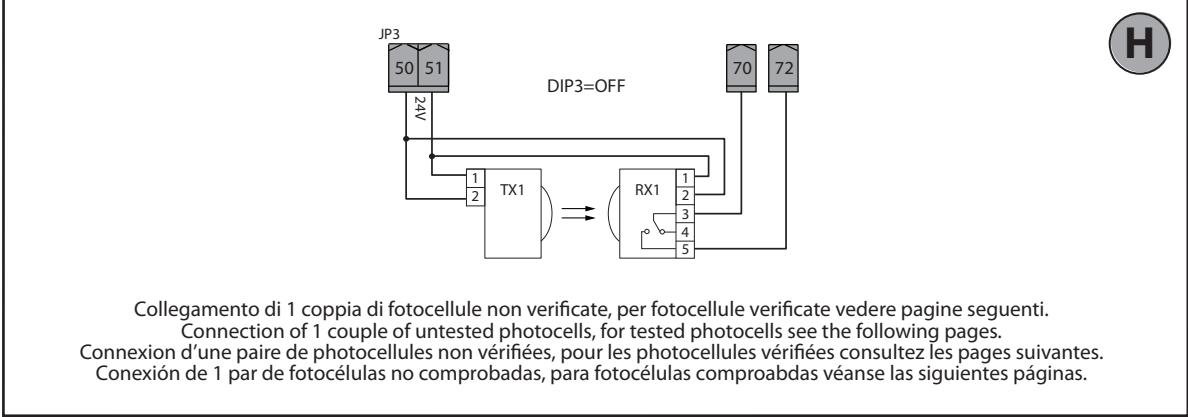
JP3
50 51
24V
DIP3=OFF
70 72
H
1
2
TX1
RX1
1
2
3
4
5

Collegamento di 1 coppia di fotocellule non verificate, per fotocellule verificate vedere pagine seguenti.
Connection of 1 couple of untested photocells, for tested photocells see the following pages.
Connexion d'une paire de photocellules non vérifiées, pour les photocellules vérifiées consultez les pages suivantes.
Conexión de 1 par de fotocélulas no comprobadas, para fotocélulas comproabdas véanse las siguientes páginas.